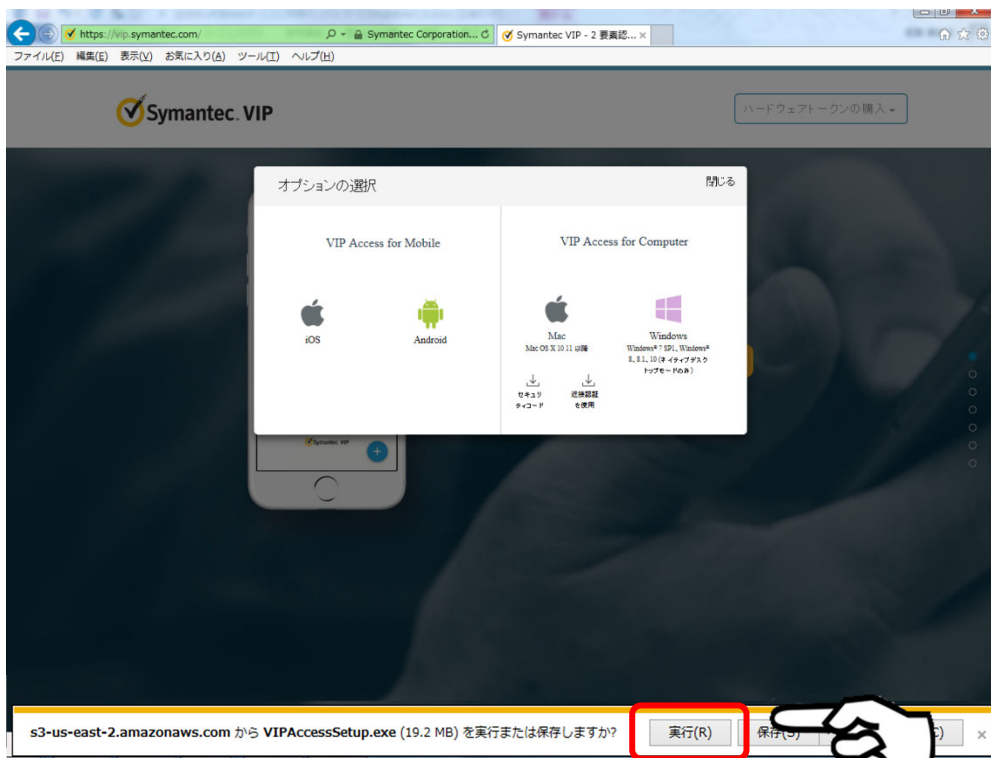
https://vip.symantec.com/
Symantec Corporation...
Symantec VIP - 2 要素認... ×

ファイル(F) 編集(E) 表示(V) お気に入り(A) ツール(T) ヘルプ(H)

Symantec. VIP

ハードウェアトークンの購入

オプションの選択

閉じる

VIP Access for Mobile

iOS

Android

VIP Access for Computer

Mac
Mac OS X 10.11 以降

セキュリティコード

近接認証を使用

Windows
Windows® 7 SP1、Windows® 8、8.1、10 (ネイティブデスクトップモードのみ)

Symantec. VIP

s3-us-east-2.amazonaws.com から VIPAccessSetup.exe (19.2 MB) を実行または保存しますか?

実行(R)

保存(S)

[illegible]C)

×